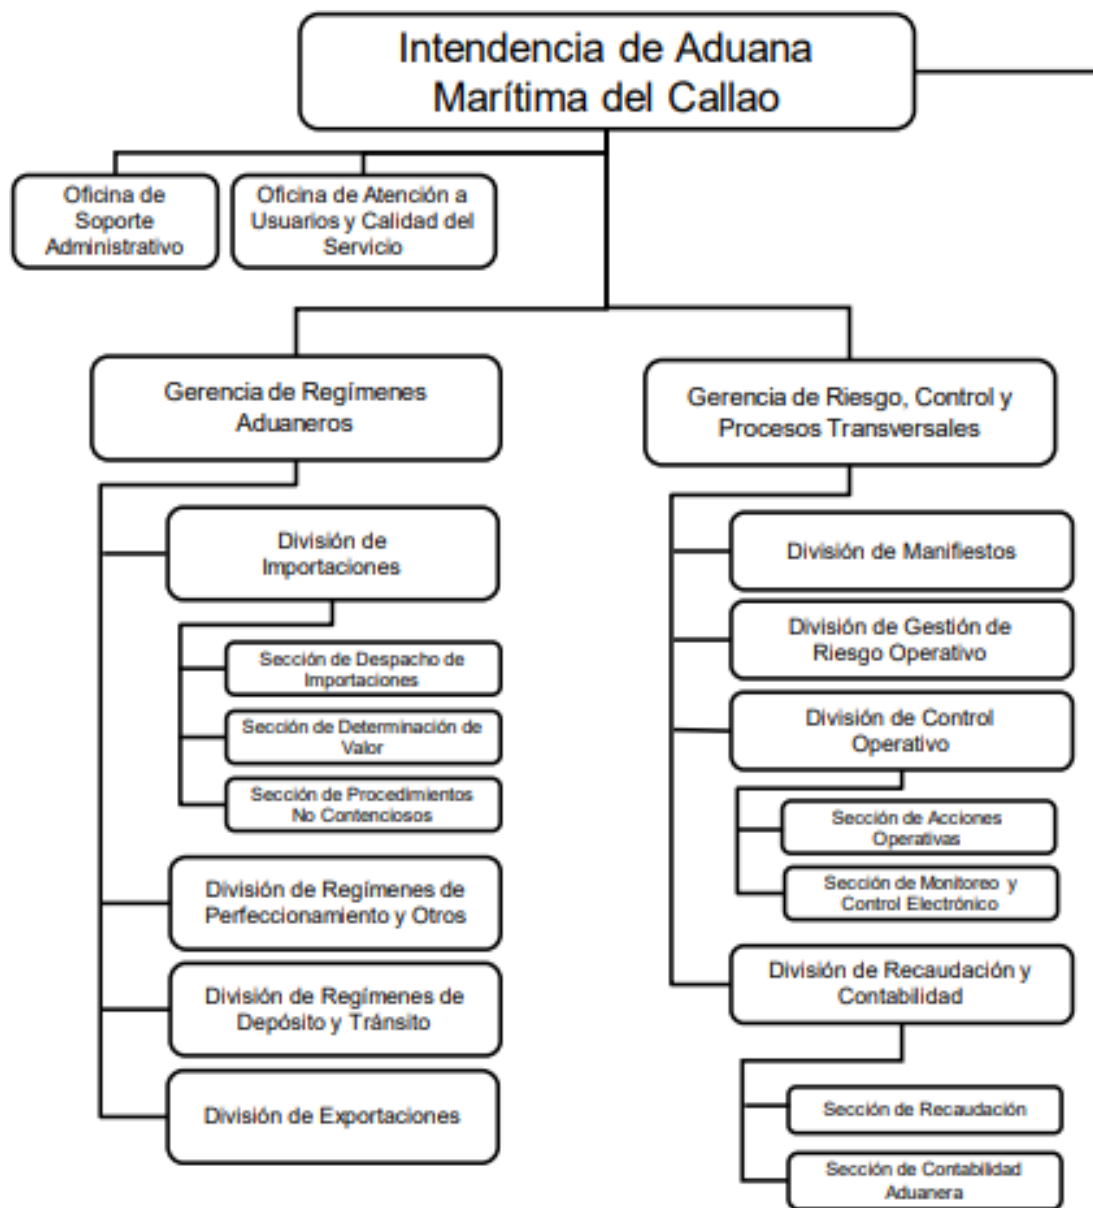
Intendencia de Aduana Marítima del Callao

Oficina de Soporte Administrativo

Oficina de Atención a Usuarios y Calidad del Servicio

Gerencia de Regímenes Aduaneros

División de Importaciones

Sección de Despacho de Importaciones

Sección de Determinación de Valor

Sección de Procedimientos No Contenciosos

División de Regímenes de Perfeccionamiento y Otros

División de Regímenes de Depósito y Tránsito

División de Exportaciones

Gerencia de Riesgo, Control y Procesos Transversales

División de Manifiestos

División de Gestión de Riesgo Operativo

División de Control Operativo

Sección de Acciones Operativas

Sección de Monitoreo y Control Electrónico

División de Recaudación y Contabilidad

Sección de Recaudación

Sección de Contabilidad Aduanera